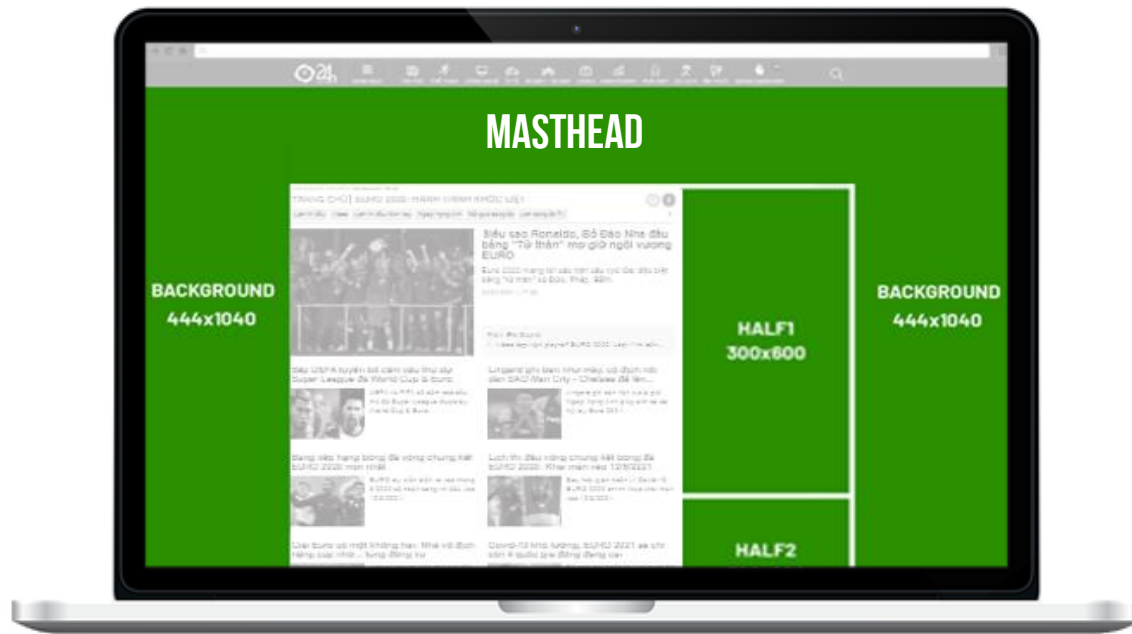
MASTHEAD

BACKGROUND
444x1040

TRANG CHỦ | EURO 2020: HÀNH TRÌNH KHỐC LIỆT

Siêu sao Ronaldo, Bồ Đào Nha đầu bảng "Tử thần" mơ giữ ngôi vương EURO

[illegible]

Sếp UEFA tuyên bố cấm cầu thủ dự Super League dự World Cup & Euro

Lingard ghi bàn như máy, có định rời đến SAO Man City - Chelsea để lên...

Bảng xếp hạng bóng đá vòng chung kết EURO 2020 mới nhất

Lịch thi đấu vòng chung kết bóng đá EURO 2020: Khai màn vào 12/6/2021

Giải Euro có một không hai: Nhà vô địch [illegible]

Covid-19 khó lường, EURO 2021 sẽ chỉ còn 4 quốc gia đồng đăng cai

HALF1
300x600

HALF2

BACKGROUND
444x1040